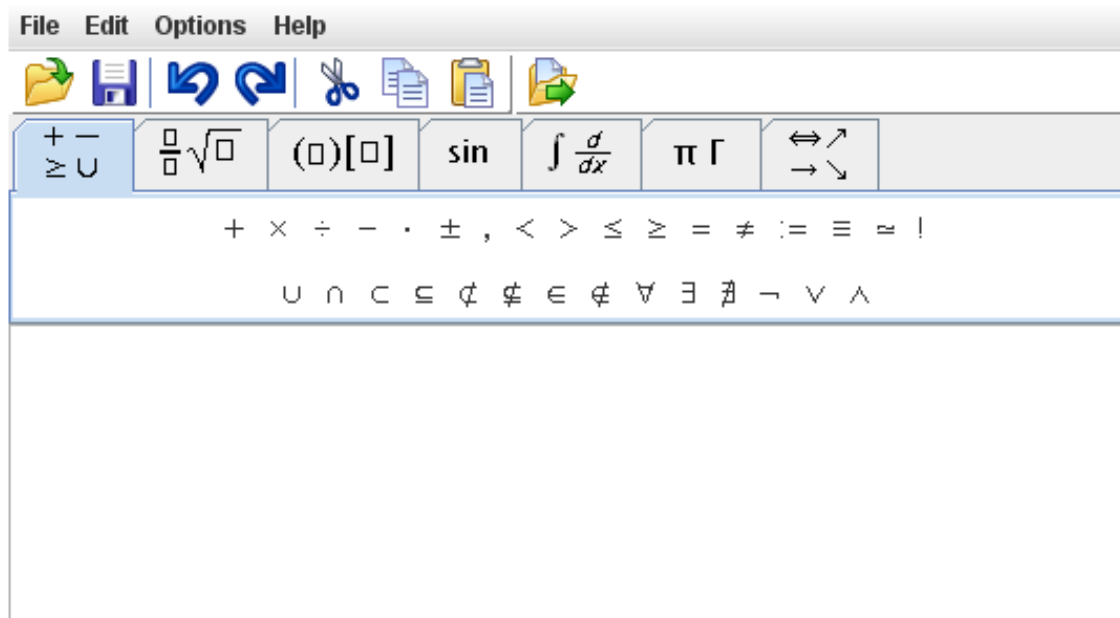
File Edit Options Help

$+ -$ $\geq \cup$ | $\frac{\square}{\square}\sqrt{\square}$ | $(\square)[\square]$ | sin | $\int \frac{d}{dx}$ | $\pi\ \Gamma$ | $\Leftrightarrow \nearrow$ $\rightarrow \searrow$

$+ \times \div - \cdot \pm , < > \leq \geq = \neq := \equiv \simeq !$

$\cup \cap \subset \subseteq \not\subset \not\subseteq \in \notin \forall \exists \nexists \neg \vee \wedge$